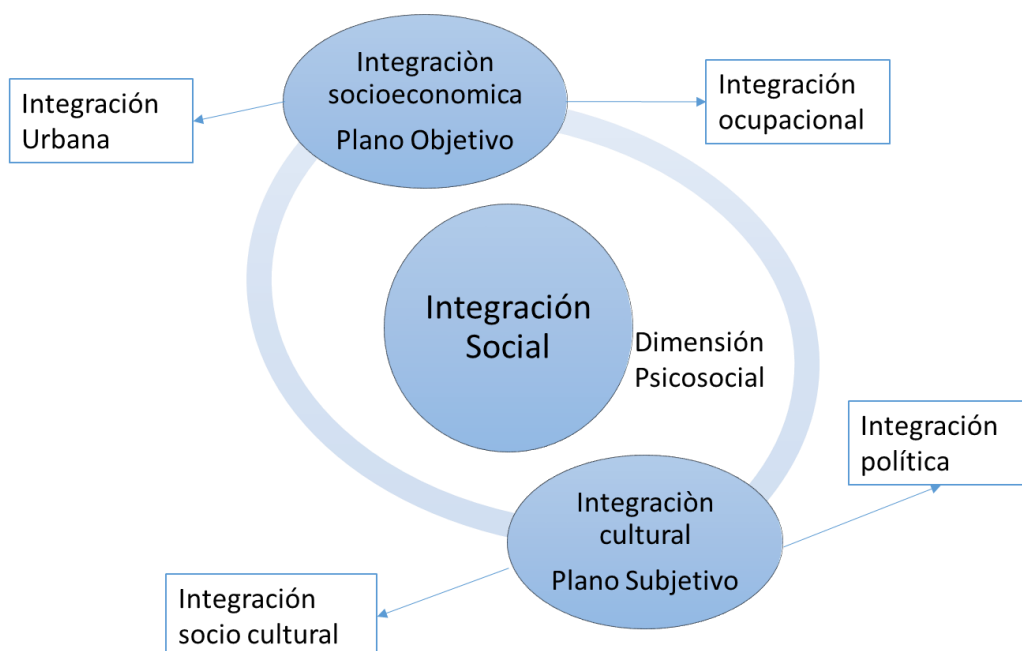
Integración Urbana

Integraciòn socioeconomica
Plano Objetivo

Integración ocupacional

Integración Social

Dimensión Psicosocial

Integración política

Integraciòn cultural
Plano Subjetivo

Integración socio cultural